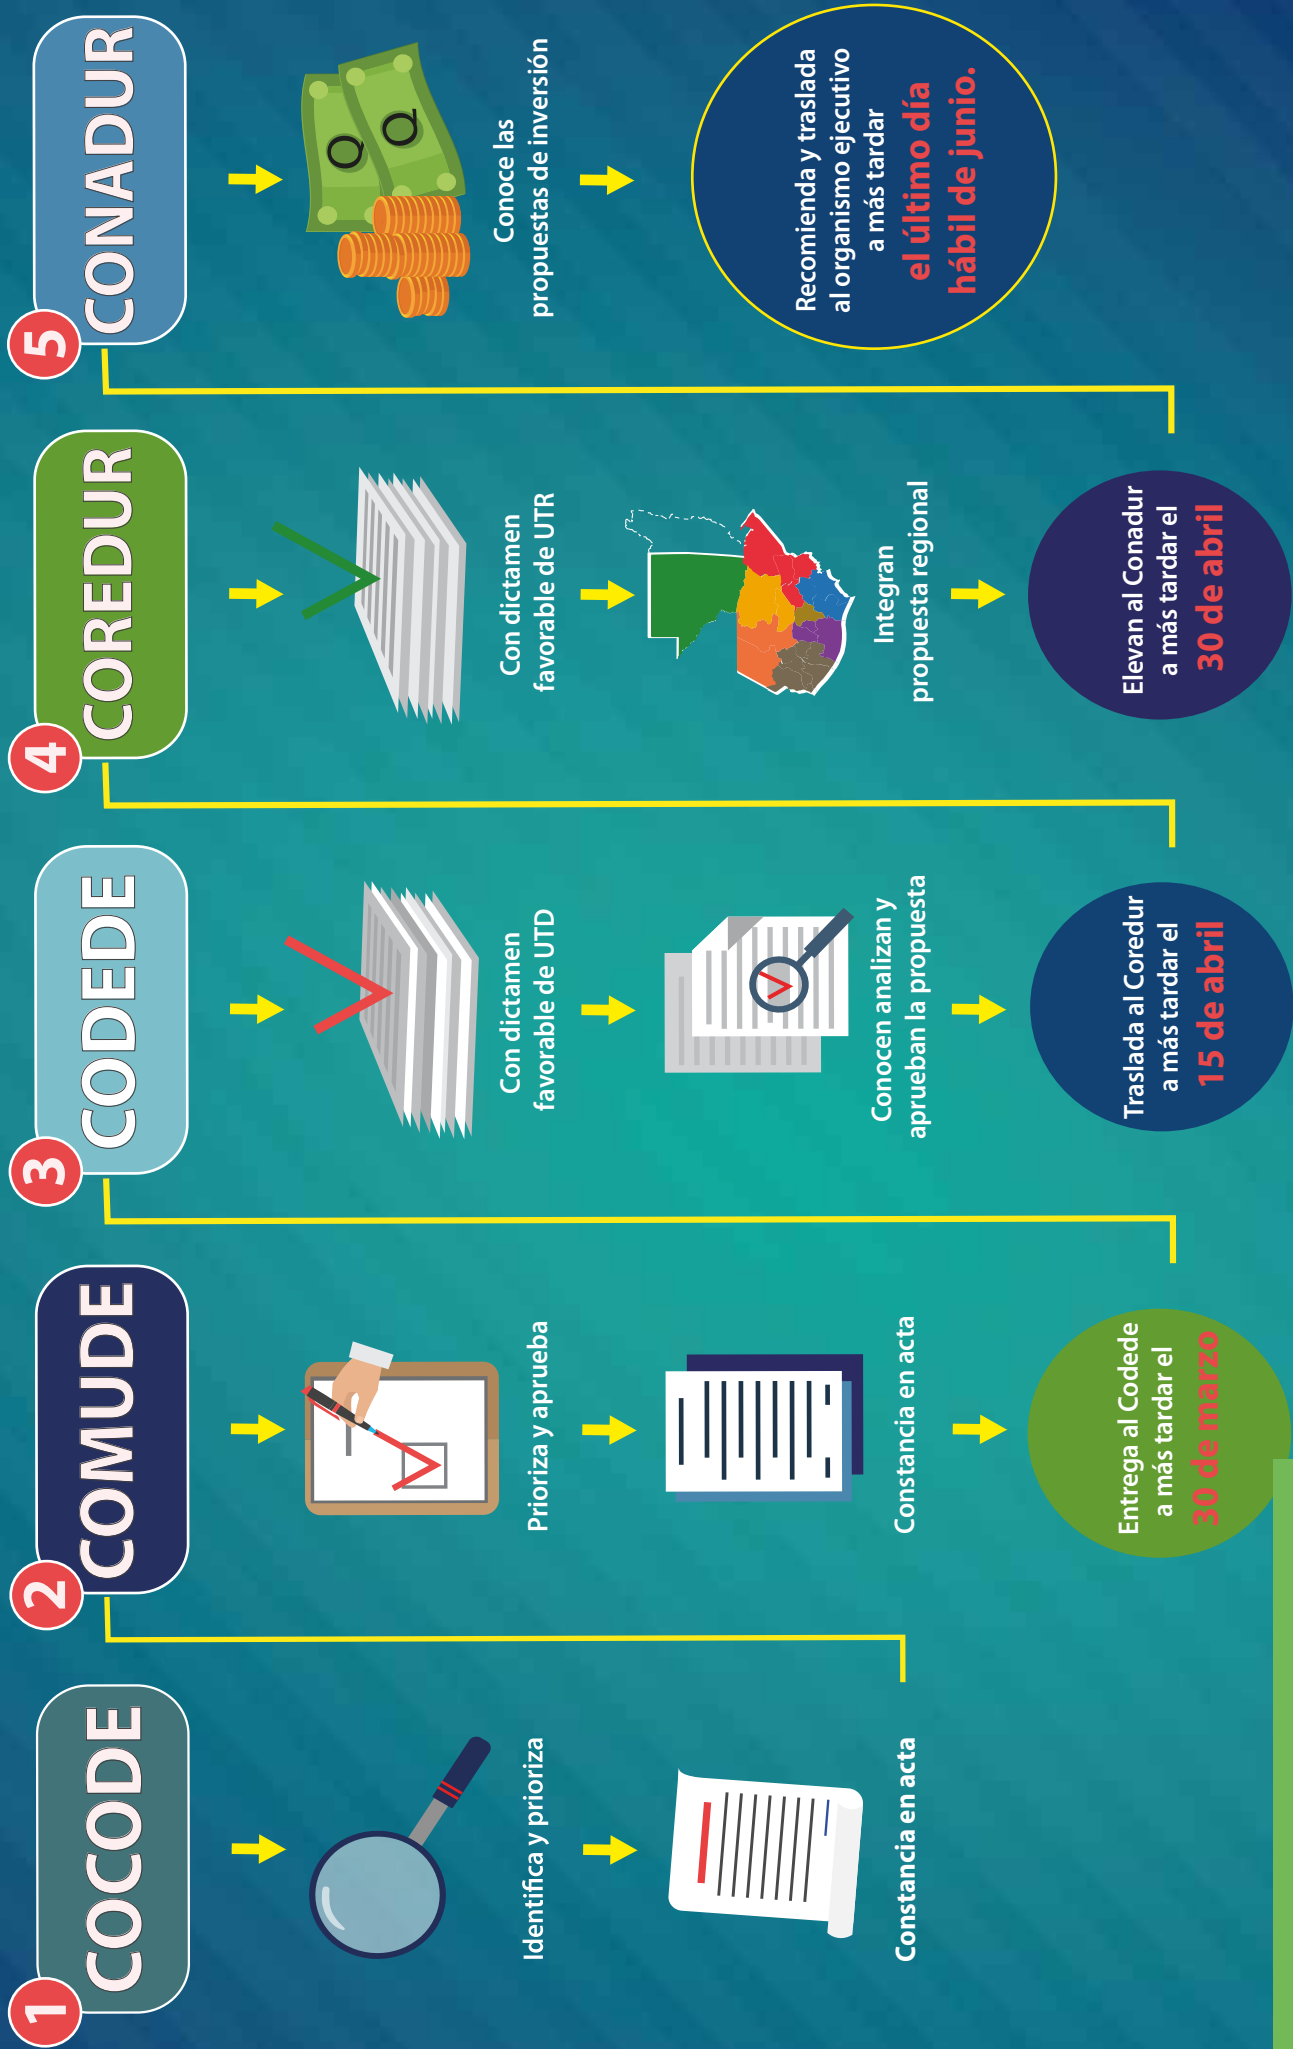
1 COCODE

Identifica y prioriza

Constancia en acta

2 COMUDE

Prioriza y aprueba

Constancia en acta

Entrega al Codede a más tardar el 30 de marzo

3 CODEDE

Con dictamen favorable de UTD

Conocen analizan y aprueban la propuesta

Traslada al Coredur a más tardar el 15 de abril

4 COREDUR

Con dictamen favorable de UTR

Integran propuesta regional

Elevan al Conadur a más tardar el 30 de abril

5 CONADUR

Q Q

Conoce las propuestas de inversión

Recomienda y traslada al organismo ejecutivo a más tardar el último día hábil de junio.